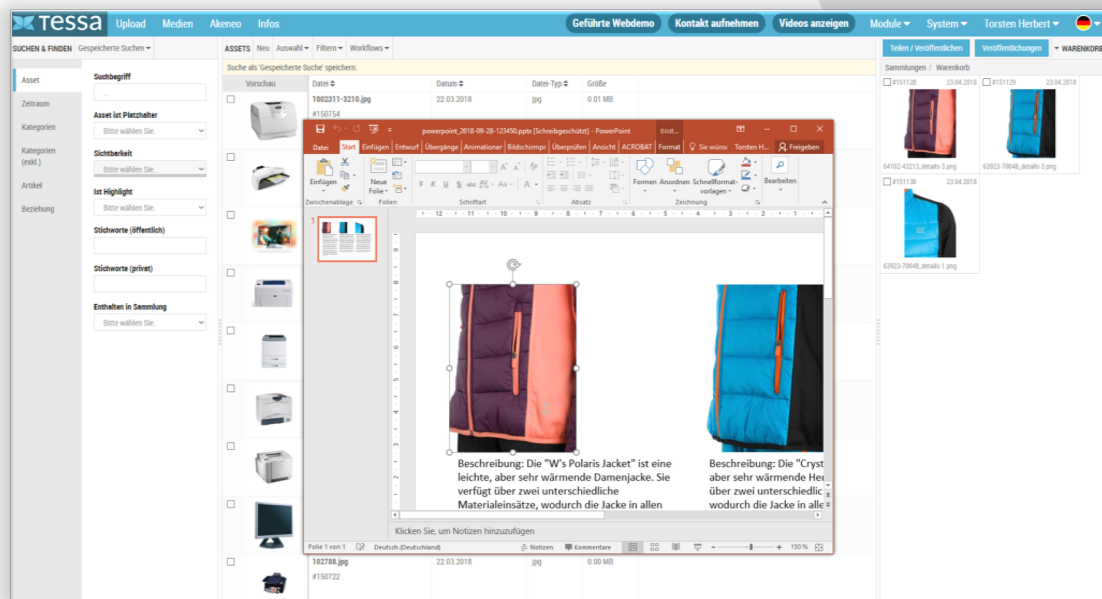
tessa Upload Medien Akeneo Infos Geführte Webdemo Kontakt aufnehmen Videos anzeigen Module System Torsten Herbert

SUCHEN & FINDEN Gespeicherte Suchen

Asset
Zeitraum
Kategorien
Kategorien (exkl.)
Artikel
Beziehung

Suchbegriff
...
Asset ist Platzhalter
Bitte wählen Sie.
Sichtbarkeit
Bitte wählen Sie.
Ist Highlight
Bitte wählen Sie.
Stichworte (öffentlich)
Stichworte (privat)
Enthalten in Sammlung
Bitte wählen Sie.

ASSETS Neu Auswahl Filtern Workflows
Suche als 'Gespeicherte Suche' speichern.

| Vorschau | Datei | Datum | Datei-Typ | Größe |
|---|---|---|---|---|
| | 1002311-3210.jpg #150754 | 22.03.2018 | jpg | 0.01 MB |
| | 102788.jpg #150722 | 22.03.2018 | jpg | 0.00 MB |

powerpoint_2018-09-28-123450.pptx [Schreibgeschützt] - PowerPoint Bildt...
Datei Start Einfügen Entwurf Übergänge Animationen Bildschirmp Überprüfen Ansicht ACROBAT Format Sie wünsc Torsten H... Freigeben
Einfügen Neue Folie Formen Anordnen Schnellformatvorlagen Bearbeiten
Zwischenablage Folien Schriftart Absatz Zeichnung

Beschreibung: Die "W's Polaris Jacket" ist eine leichte, aber sehr wärmende Damenjacke. Sie verfügt über zwei unterschiedliche Materialeinsätze, wodurch die Jacke in allen

Beschreibung: Die "Cryst aber sehr wärmende Her über zwei unterschiedlic wodurch die Jacke in alle

Klicken Sie, um Notizen hinzuzufügen
Folie 1 von 1 Deutsch (Deutschland) Notizen Kommentare 150 %

Teilen / Veröffentlichen Veröffentlichungen WARENKORB
Sammlungen / Warenkorb
#151128 23.04.2018 64102-43213_details-3.png
#151129 23.04.2018 63923-70048_details-3.png
#151130 23.04.2018 63923-70048_details-1.png